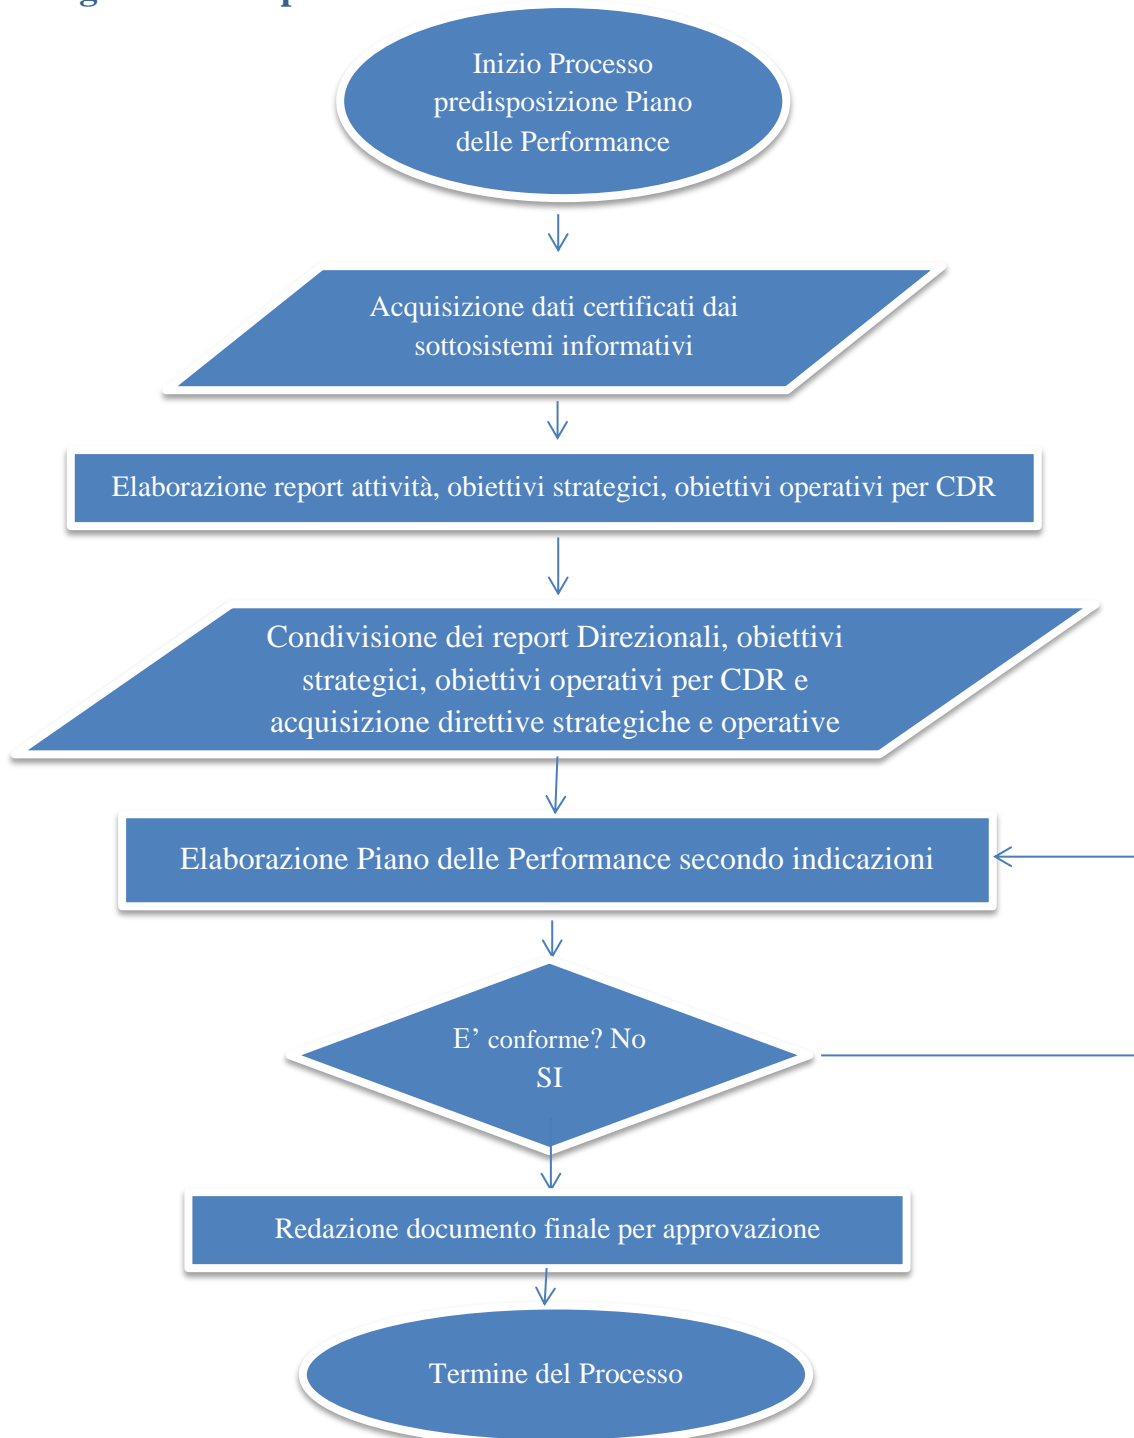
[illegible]

Inizio Processo predisposizione Piano delle Performance

Acquisizione dati certificati dai sottosistemi informativi

Elaborazione report attività, obiettivi strategici, obiettivi operativi per CDR

Condivisione dei report Direzionali, obiettivi strategici, obiettivi operativi per CDR e acquisizione direttive strategiche e operative

Elaborazione Piano delle Performance secondo indicazioni

E' conforme? No
SI

Redazione documento finale per approvazione

Termine del Processo